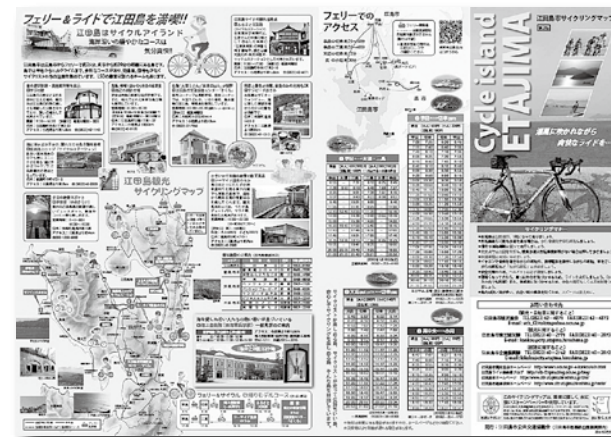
フェリー&ライドで江田島を満喫!!

江田島はサイクルアイランド

江田島観光サイクリングマップ

フェリーでのアクセス

Cycle island ETAJIMA

江田島市サイクリングマップ

瀬戸に吹かれながら爽快なライドを

サイクリングマナー

お問い合わせ

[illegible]